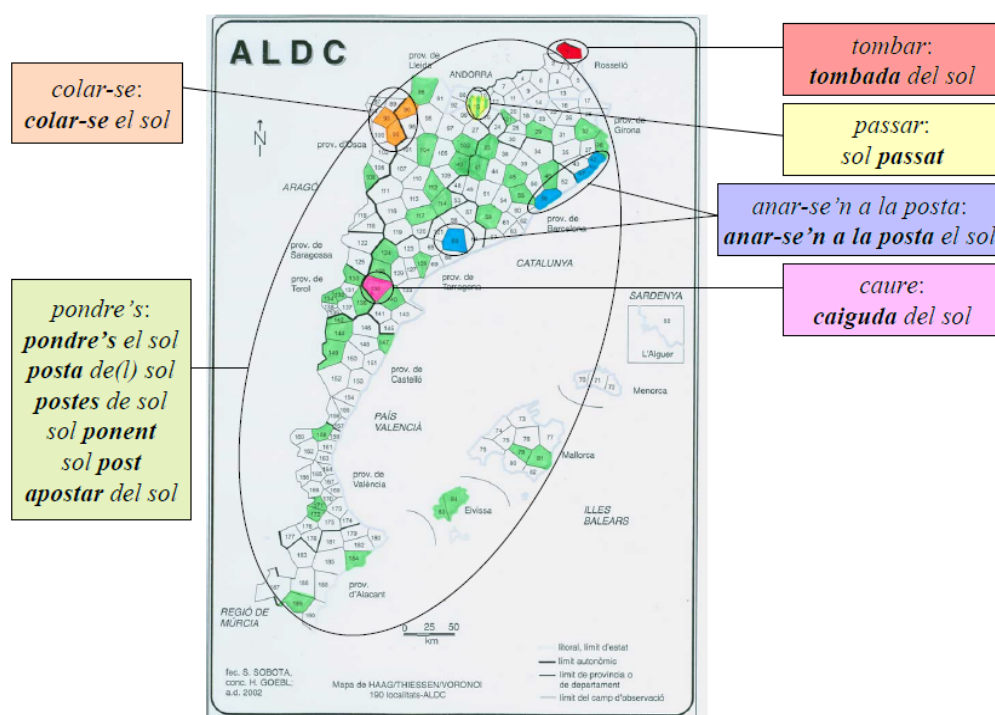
ALDC

colar-se:
colar-se el sol

tombar:
tombada del sol

passar:
sol passat

anar-se'n a la posta:
anar-se'n a la posta el sol

caure:
caiguda del sol

pondre's:
pondre's el sol
posta de(l) sol
postes de sol
sol ponent
sol post
apostar del sol

prov. de Lleida
ANDORRA
Rosselló
prov. de Girona
prov. d'Osca
ARAGÓ
prov. de Barcelona
prov. de Saragossa
CATALUNYA
prov. de Terol
prov. de Tarragona
SARDENYA
L'Alguer
prov. de Castelló
Menorca
PAÍS VALENCIÀ
Mallorca
prov. de València
Eivissa
ILLES BALEARS
prov. d'Alacant
REGIÓ DE MÚRCIA

0 25 50
km

fec. S. SOBOTA,
conc. H. GOEBL;
a.d. 2002

Mapa de HAAG/THIESSEN/VORONOI
190 localitats-ALDC

litoral, límit d'estat
límit autonòmic
límit de província o de departament
límit del camp d'observació